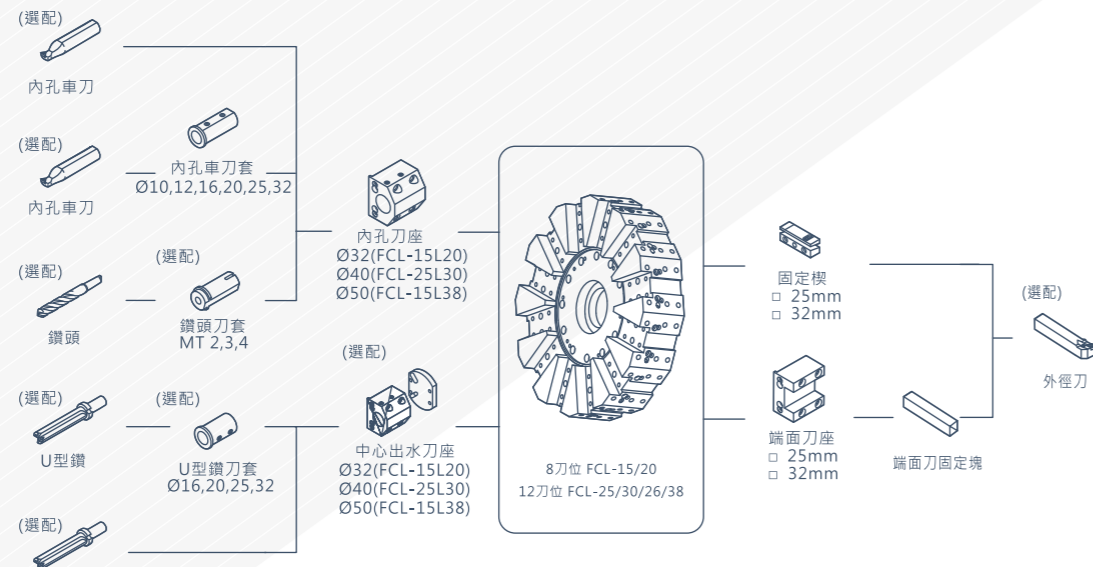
(選配)
內孔車刀

(選配)
內孔車刀

內孔車刀套
Ø10,12,16,20,25,32

(選配)
鑽頭

(選配)
鑽頭刀套
MT 2,3,4

內孔刀座
Ø32(FCL-15L20)
Ø40(FCL-25L30)
Ø50(FCL-15L38)

(選配)
U型鑽

(選配)
U型鑽刀套
Ø16,20,25,32

(選配)
中心出水刀座
Ø32(FCL-15L20)
Ø40(FCL-25L30)
Ø50(FCL-15L38)

(選配)

8刀位 FCL-15/20
12刀位 FCL-25/30/26/38

固定楔
□ 25mm
□ 32mm

(選配)
外徑刀

端面刀座
□ 25mm
□ 32mm

端面刀固定塊